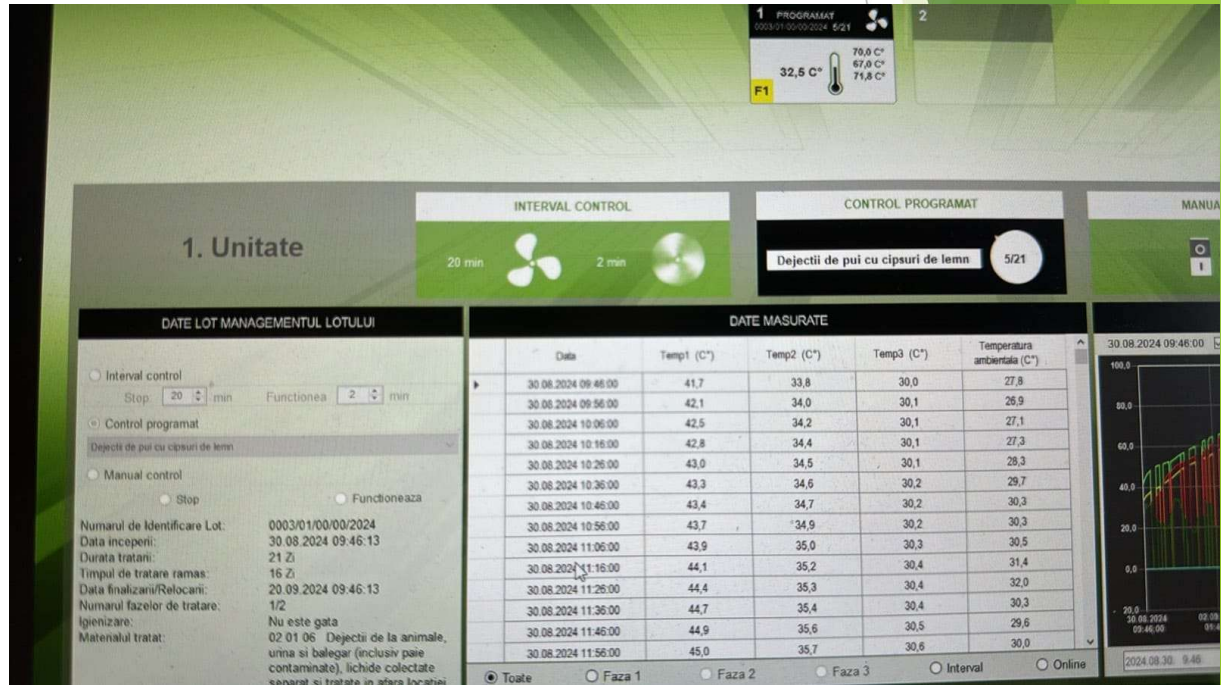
1 PROGRAMAT
0003/01/00/00/2024 5/21
32,5 C°
70,0 C°
67,0 C°
71,8 C°
F1

2

1. Unitate

INTERVAL CONTROL
20 min
2 min

CONTROL PROGRAMAT
Dejectii de pui cu cipsuri de lemn
5/21

MANUA

DATE LOT MANAGEMENTUL LOTULUI

Interval control
Stop 20 min Functionea 2 min
Control programat
Dejectii de pui cu cipsuri de lemn
Manual control
Stop
Functioneaza

Numarul de Identificare Lot: 0003/01/00/00/2024
Data inceperii: 30.08.2024 09:46:13
Durata tratarii: 21 Zi
Timpul de tratare ramas: 16 Zi
Data finalizarii/Relocarii: 20.09.2024 09:46:13
Numarul fazelor de tratare: 1/2
Igienizare: Nu este gata
Materialul tratat: 02 01 06 Dejectii de la animale, urina si balegar (inclusiv paie contaminate), lichide colectate separat si tratate in afara locatiei

DATE MASURATE

| Data | Temp1 (C°) | Temp2 (C°) | Temp3 (C°) | Temperatura ambientala (C°) |
|---|---|---|---|---|
| 30.08.2024 09:46:00 | 41,7 | 33,8 | 30,0 | 27,8 |
| 30.08.2024 09:56:00 | 42,1 | 34,0 | 30,1 | 26,9 |
| 30.08.2024 10:06:00 | 42,5 | 34,2 | 30,1 | 27,1 |
| 30.08.2024 10:16:00 | 42,8 | 34,4 | 30,1 | 27,3 |
| 30.08.2024 10:26:00 | 43,0 | 34,5 | 30,1 | 28,3 |
| 30.08.2024 10:36:00 | 43,3 | 34,6 | 30,2 | 29,7 |
| 30.08.2024 10:46:00 | 43,4 | 34,7 | 30,2 | 30,3 |
| 30.08.2024 10:56:00 | 43,7 | 34,9 | 30,2 | 30,3 |
| 30.08.2024 11:06:00 | 43,9 | 35,0 | 30,3 | 30,5 |
| 30.08.2024 11:16:00 | 44,1 | 35,2 | 30,4 | 31,4 |
| 30.08.2024 11:26:00 | 44,4 | 35,3 | 30,4 | 32,0 |
| 30.08.2024 11:36:00 | 44,7 | 35,4 | 30,4 | 30,3 |
| 30.08.2024 11:46:00 | 44,9 | 35,6 | 30,5 | 29,6 |
| 30.08.2024 11:56:00 | 45,0 | 35,7 | 30,6 | 30,0 |

Toate
Faza 1
Faza 2
Faza 3
Interval
Online

30.08.2024 09:46:00
100,0
80,0
60,0
40,0
20,0
0,0
-20,0
30.08.2024 09:46:00
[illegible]
2024.08.30. 9:46